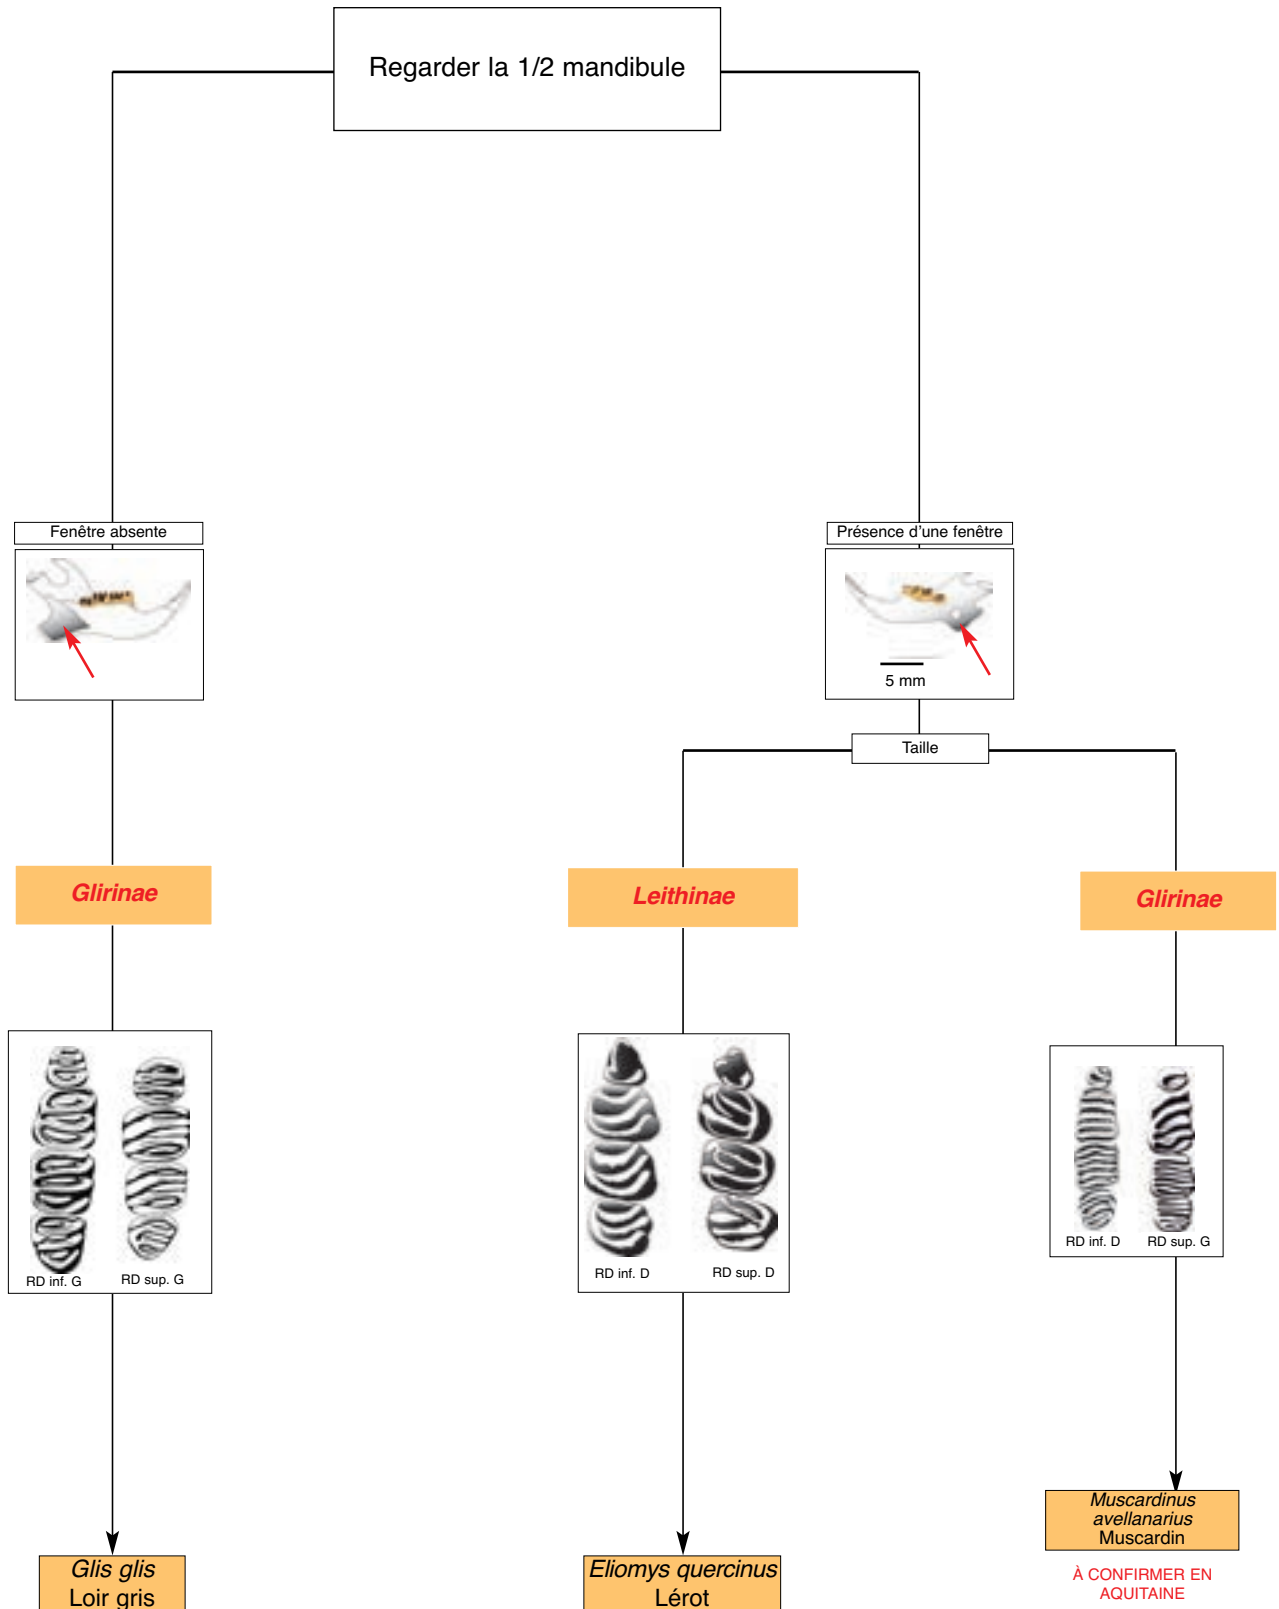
Regarder la 1/2 mandibule

Fenêtre absente

Présence d'une fenêtre

5 mm

Taille

Glirinae

Leithinae

Glirinae

RD inf. G

RD sup. G

RD inf. D

RD sup. D

RD inf. D

RD sup. G

Muscardinus avellanarius
Muscardin

À CONFIRMER EN AQUITAINE

Glis glis
Loir gris

Eliomys quercinus
Lérot